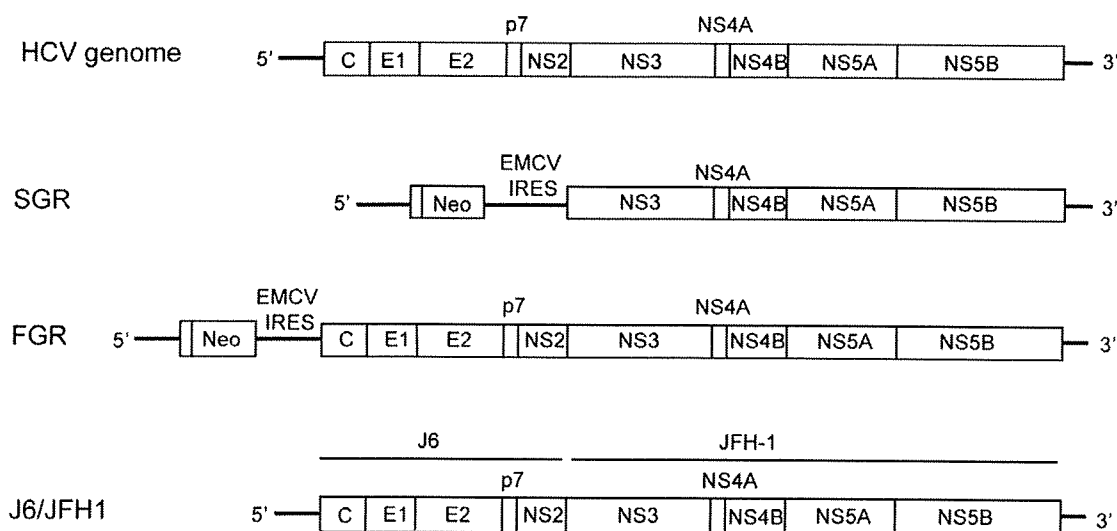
HCV genome
p7
NS4A
5' C E1 E2 NS2 NS3 NS4B NS5A NS5B 3'

SGR
EMCV IRES
NS4A
5' Neo NS3 NS4B NS5A NS5B 3'

FGR
EMCV IRES
p7
NS4A
5' Neo C E1 E2 NS2 NS3 NS4B NS5A NS5B 3'

J6
JFH-1
J6/JFH1
p7
NS4A
5' C E1 E2 NS2 NS3 NS4B NS5A NS5B 3'